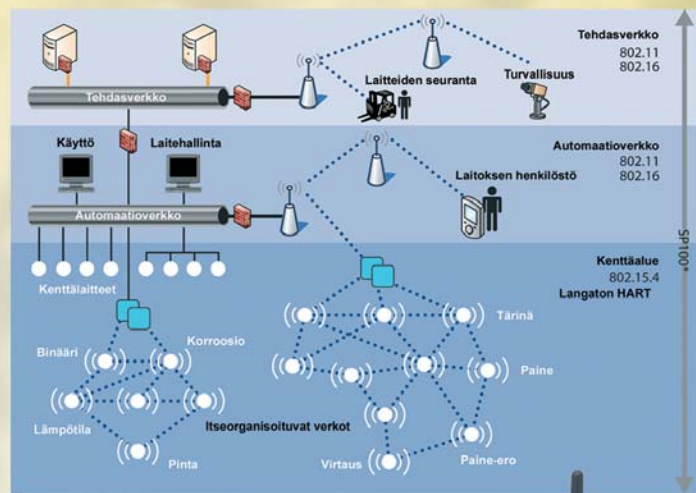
Tehdasverkko
802.11
802.16

Tehdasverkko

Laitteiden seuranta

Turvallisuus

Käyttö

Laitehallinta

Automaatioverkko
802.11
802.16

Laitoksen henkilöstö

Automaatioverkko

Kenttäalue
802.15.4
Langaton HART

SP100*

Kenttälaitteet

Korroosio

Binääri

Tärinä

Paine

Lämpötila

Itseorganisoituvat verkot

Pinta

Virtaus

Paine-ero